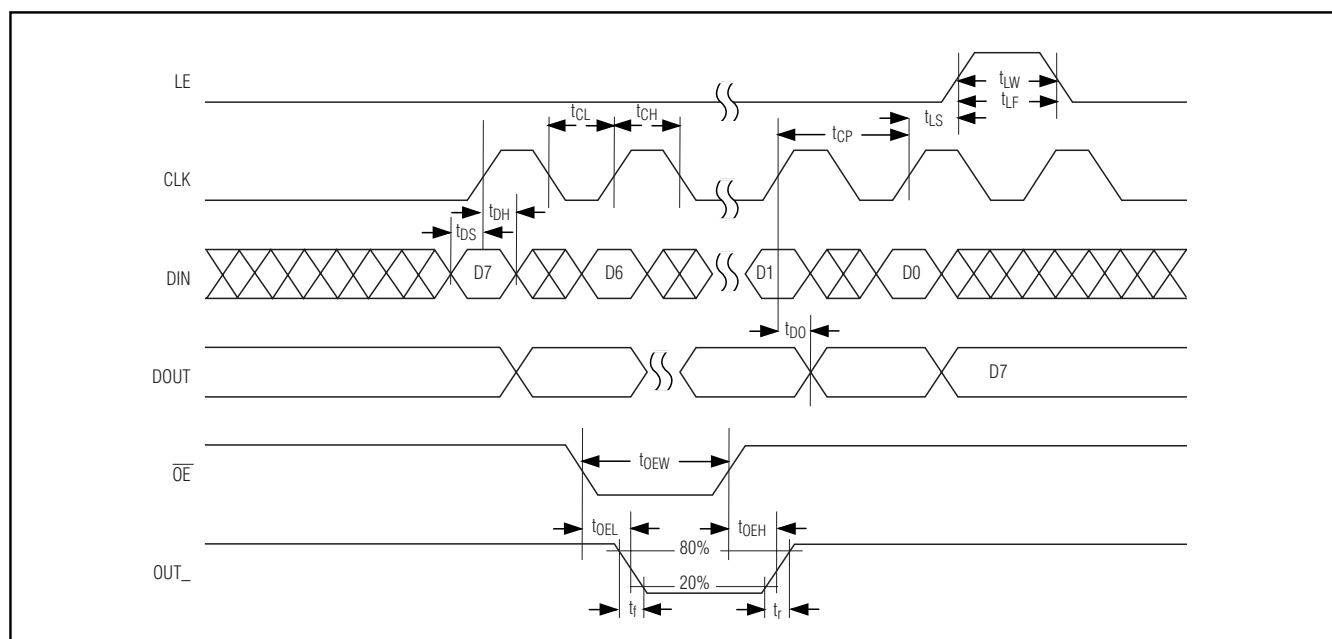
LE

$t_{LW}$

$t_{LF}$

$t_{LS}$

$t_{CL}$

$t_{CH}$

$t_{CP}$

CLK

$t_{DH}$

$t_{DS}$

DIN

D7

D6

D1

D0

$t_{DO}$

DOUT

D7

$\overline{OE}$

$t_{OEW}$

$t_{OEL}$

$t_{OEH}$

80%

OUT_

20%

$t_f$

$t_r$